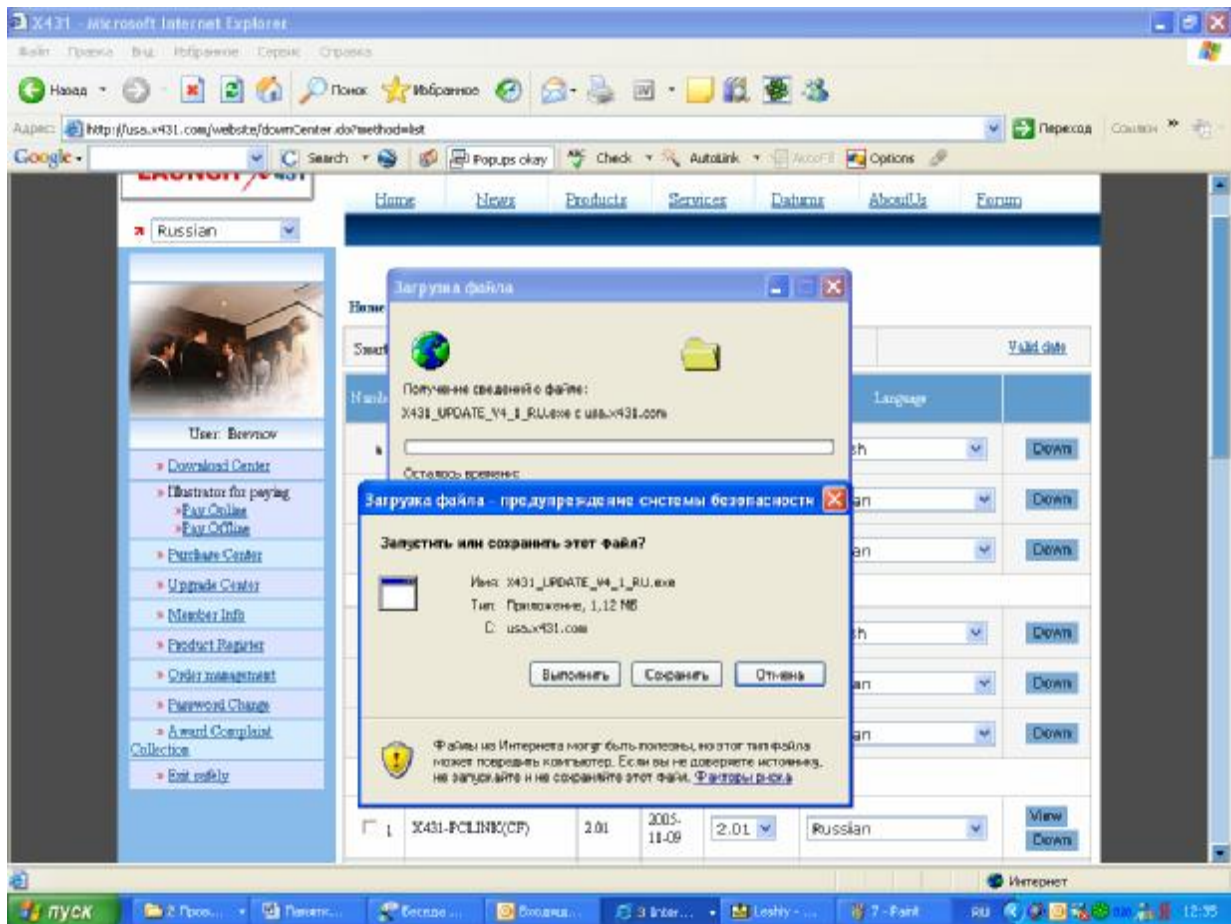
X431 - Microsoft Internet Explorer

Файл Правка Вид Избранное Сервис Справка

Назад Поиск Избранное

Адрес: http://usa.x431.com/website/downCenter.do?method=list Переход Ссылки

Google Search Popups okay Check AutoLink AutoFill Options

LAUNCH X431

Home News Products Services Datums AboutUs Forum

Russian

User: Brevnov

» Download Center
» Illustrator for paying
»Pay Online
»Pay Offline
» Purchase Center
» Upgrade Center
» Member Info
» Product Register
» Order management
» Password Change
» Award Complaint Collection
» Exit safely

Home

Search

Valid date

Numb

Language

Down

Загрузка файла

Получение сведений о файле:
X431_UPDATE_V4_1_RU.exe с usa.x431.com

Осталось времени:

Загрузка файла - предупреждение системы безопасности

Запустить или сохранить этот файл?

Имя: X431_UPDATE_V4_1_RU.exe
Тип: Приложение, 1,12 МБ
С: usa.x431.com

Выполнить Сохранить Отмена

Файлы из Интернета могут быть полезны, но этот тип файла может повредить компьютер. Если вы не доверяете источнику, не запускайте и не сохраняйте этот файл. Факторы риска

| | 1 | X431-PCLINK(CF) | 2.01 | 2005-11-09 | 2.01 | Russian | View Down |

Интернет

пуск 2 Пров... Памятк... Беседа ... Входящ... 3 Inter... Leshiy - ... 7 - Paint RU 12:35